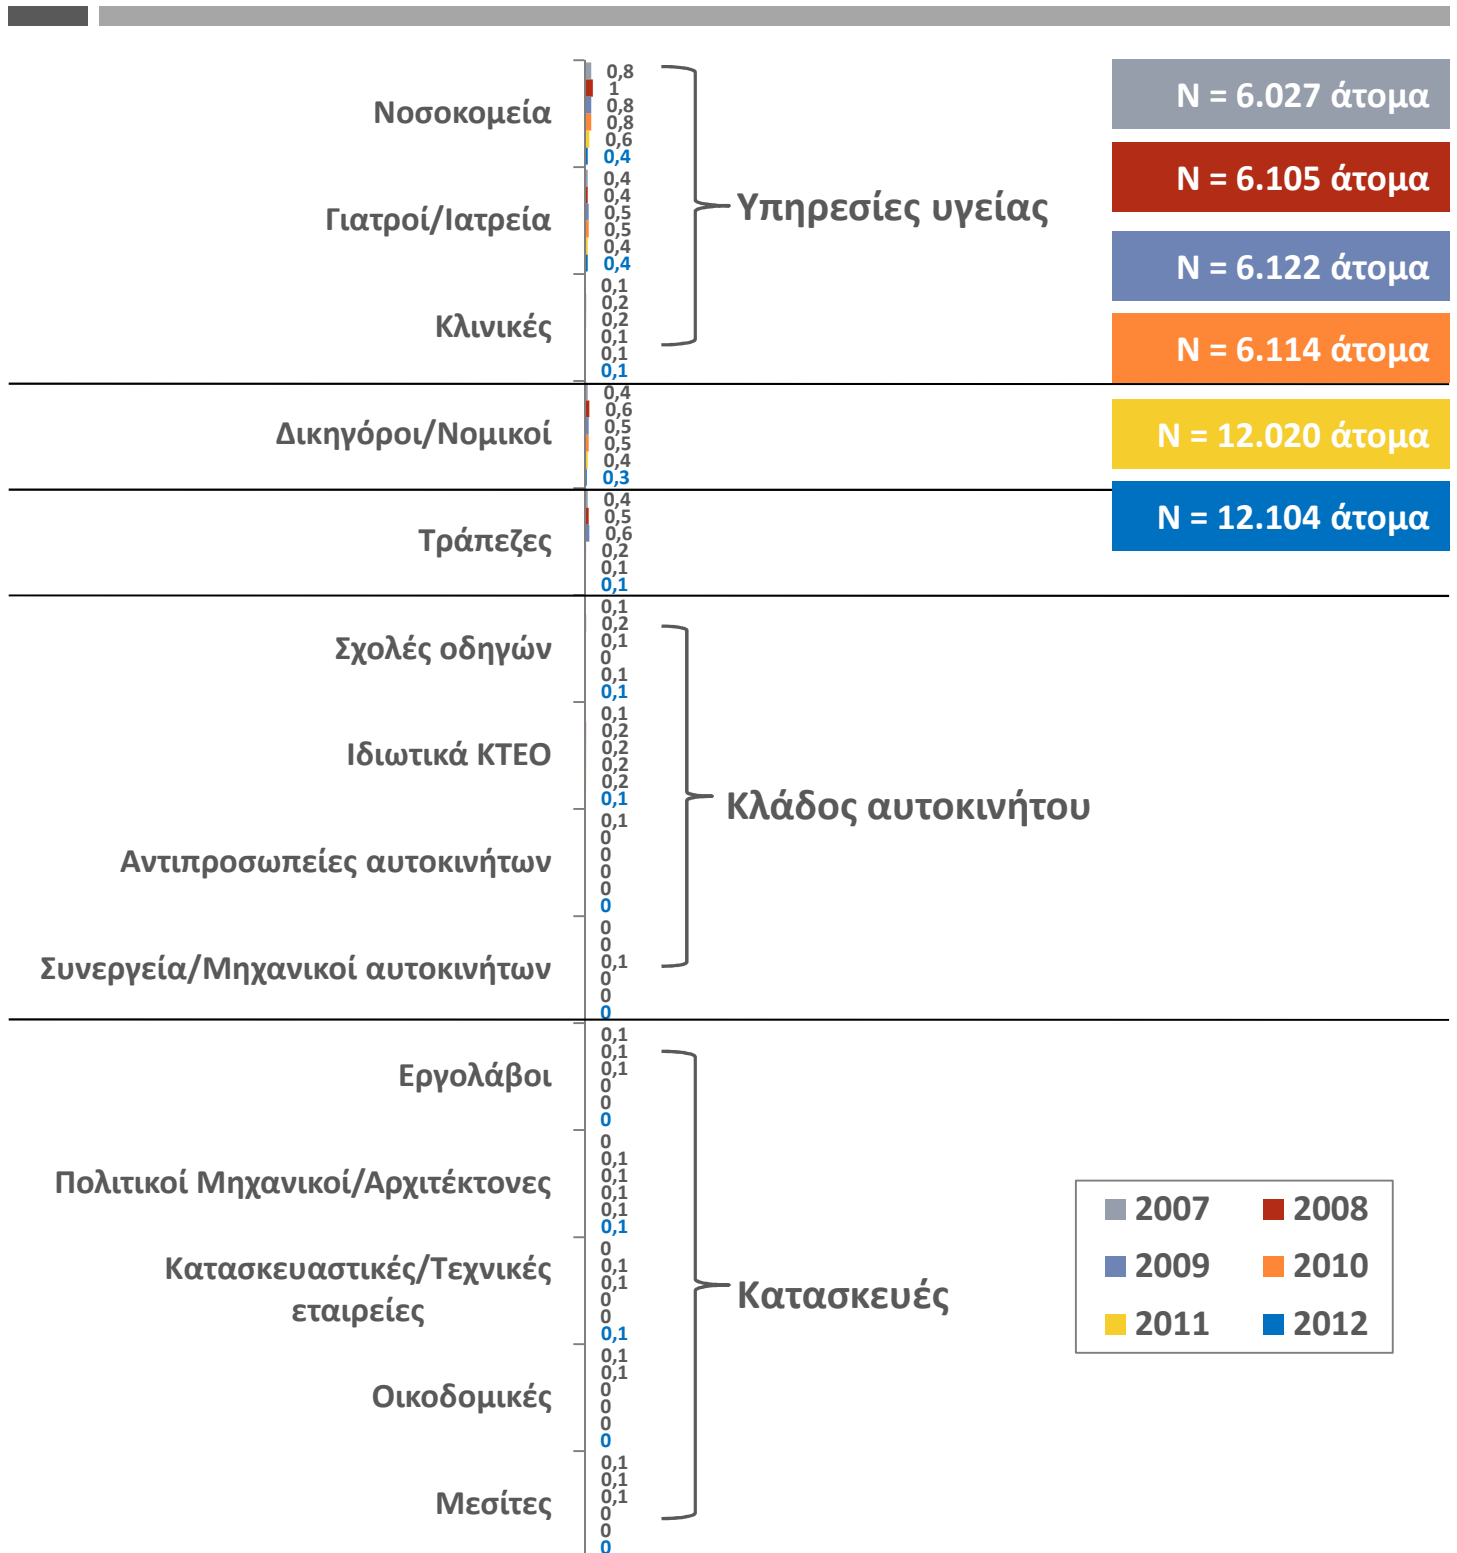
Νοσοκομεία
0,8
1
0,8
0,8
0,6
0,4

Γιατροί/Ιατρεία
0,4
0,4
0,5
0,5
0,4
0,4

Κλινικές
0,1
0,2
0,2
0,1
0,1
0,1

Υπηρεσίες υγείας

N = 6.027 άτομα
N = 6.105 άτομα
N = 6.122 άτομα
N = 6.114 άτομα
N = 12.020 άτομα
N = 12.104 άτομα

Δικηγόροι/Νομικοί
0,4
0,6
0,5
0,5
0,4
0,3

Τράπεζες
0,4
0,5
0,6
0,2
0,1
0,1

Σχολές οδηγών
0,1
0,2
0,1
0
0,1
0,1

Ιδιωτικά ΚΤΕΟ
0,1
0,2
0,2
0,2
0,2
0,1

Αντιπροσωπείες αυτοκινήτων
0,1
0
0
0
0
0

Συνεργεία/Μηχανικοί αυτοκινήτων
0
0
0,1
0
0
0

Κλάδος αυτοκινήτου

Εργολάβοι
0,1
0,1
0,1
0
0
0

Πολιτικοί Μηχανικοί/Αρχιτέκτονες
0
0,1
0,1
0,1
0,1
0,1

Κατασκευαστικές/Τεχνικές εταιρείες
0
0,1
0,1
0
0
0,1

Οικοδομικές
0,1
0,1
0
0
0
0

Μεσίτες
0,1
0,1
0,1
0
0
0

Κατασκευές

2007 2008
2009 2010
2011 2012